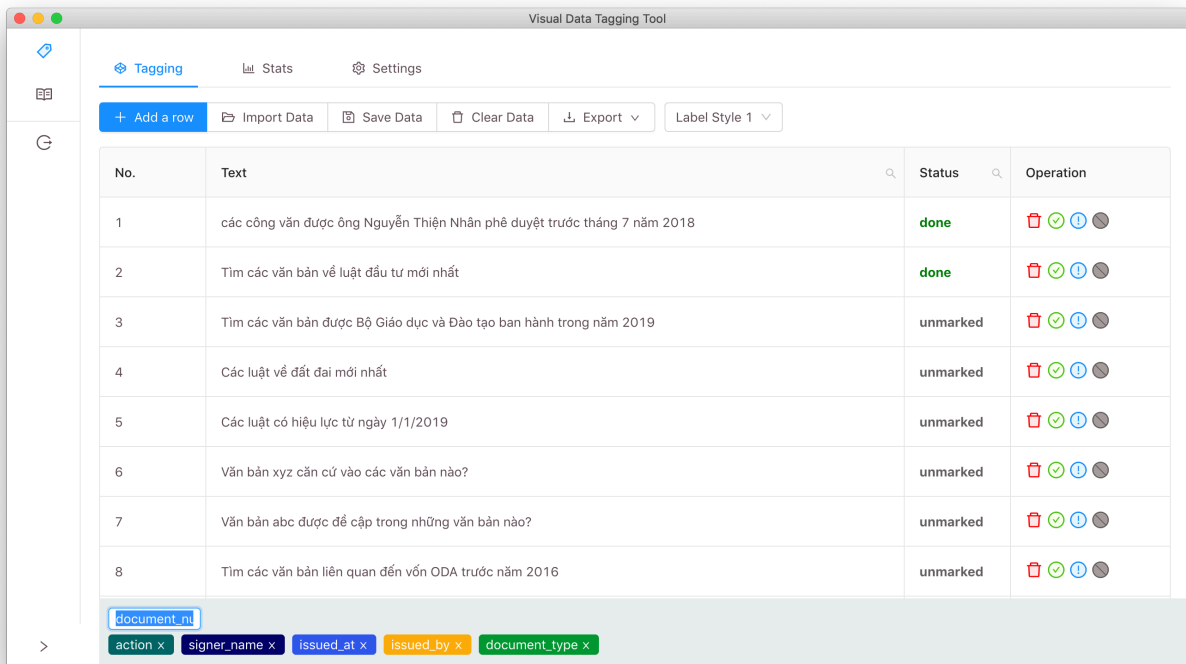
Visual Data Tagging Tool

Tagging Stats Settings

+ Add a row Import Data Save Data Clear Data Export Label Style 1

| No. | Text | Status | Operation |
|---|---|---|---|
| 1 | các công văn được ông Nguyễn Thiện Nhân phê duyệt trước tháng 7 năm 2018 | done | |
| 2 | Tìm các văn bản về luật đầu tư mới nhất | done | |
| 3 | Tìm các văn bản được Bộ Giáo dục và Đào tạo ban hành trong năm 2019 | unmarked | |
| 4 | Các luật về đất đai mới nhất | unmarked | |
| 5 | Các luật có hiệu lực từ ngày 1/1/2019 | unmarked | |
| 6 | Văn bản xyz căn cứ vào các văn bản nào? | unmarked | |
| 7 | Văn bản abc được đề cập trong những văn bản nào? | unmarked | |
| 8 | Tìm các văn bản liên quan đến vốn ODA trước năm 2016 | unmarked | |

document_nu

action x signer_name x issued_at x issued_by x document_type x